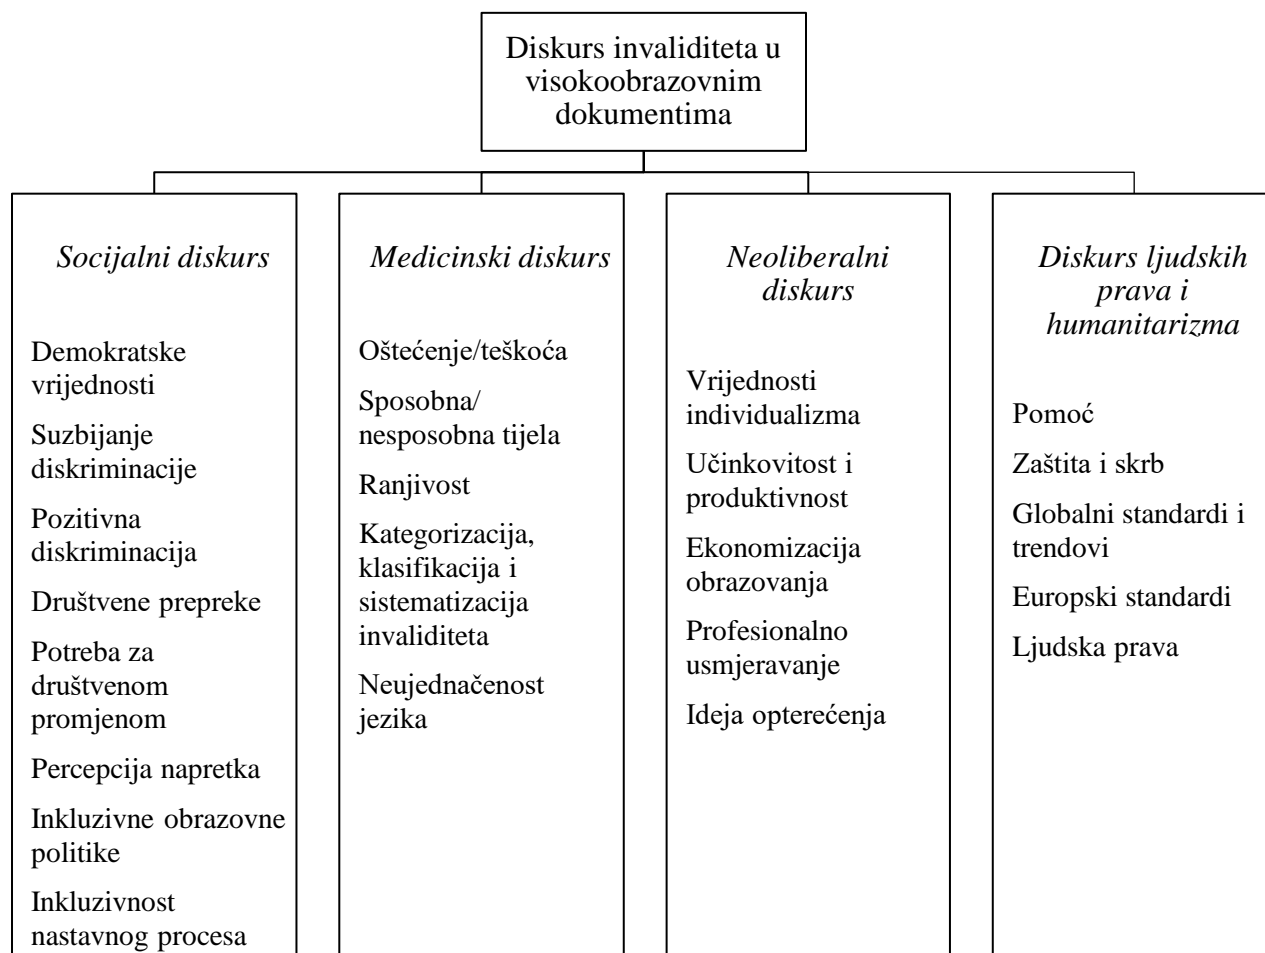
Diskurs invaliditeta u visokoobrazovnim dokumentima

Socijalni diskurs

Demokratske vrijednosti

Suzbijanje diskriminacije

Pozitivna diskriminacija

Društvene prepreke

Potreba za društvenom promjenom

Percepcija napretka

Inkluzivne obrazovne politike

Inkluzivnost nastavnog procesa

Medicinski diskurs

Oštećenje/teškoća

Sposobna/ nesposobna tijela

Ranjivost

Kategorizacija, klasifikacija i sistematizacija invaliditeta

Neujednačenost jezika

Neoliberalni diskurs

Vrijednosti individualizma

Učinkovitost i produktivnost

Ekonomizacija obrazovanja

Profesionalno usmjeravanje

Ideja opterećenja

Diskurs ljudskih prava i humanitarizma

Pomoć

Zaštita i skrb

Globalni standardi i trendovi

Europski standardi

Ljudska prava